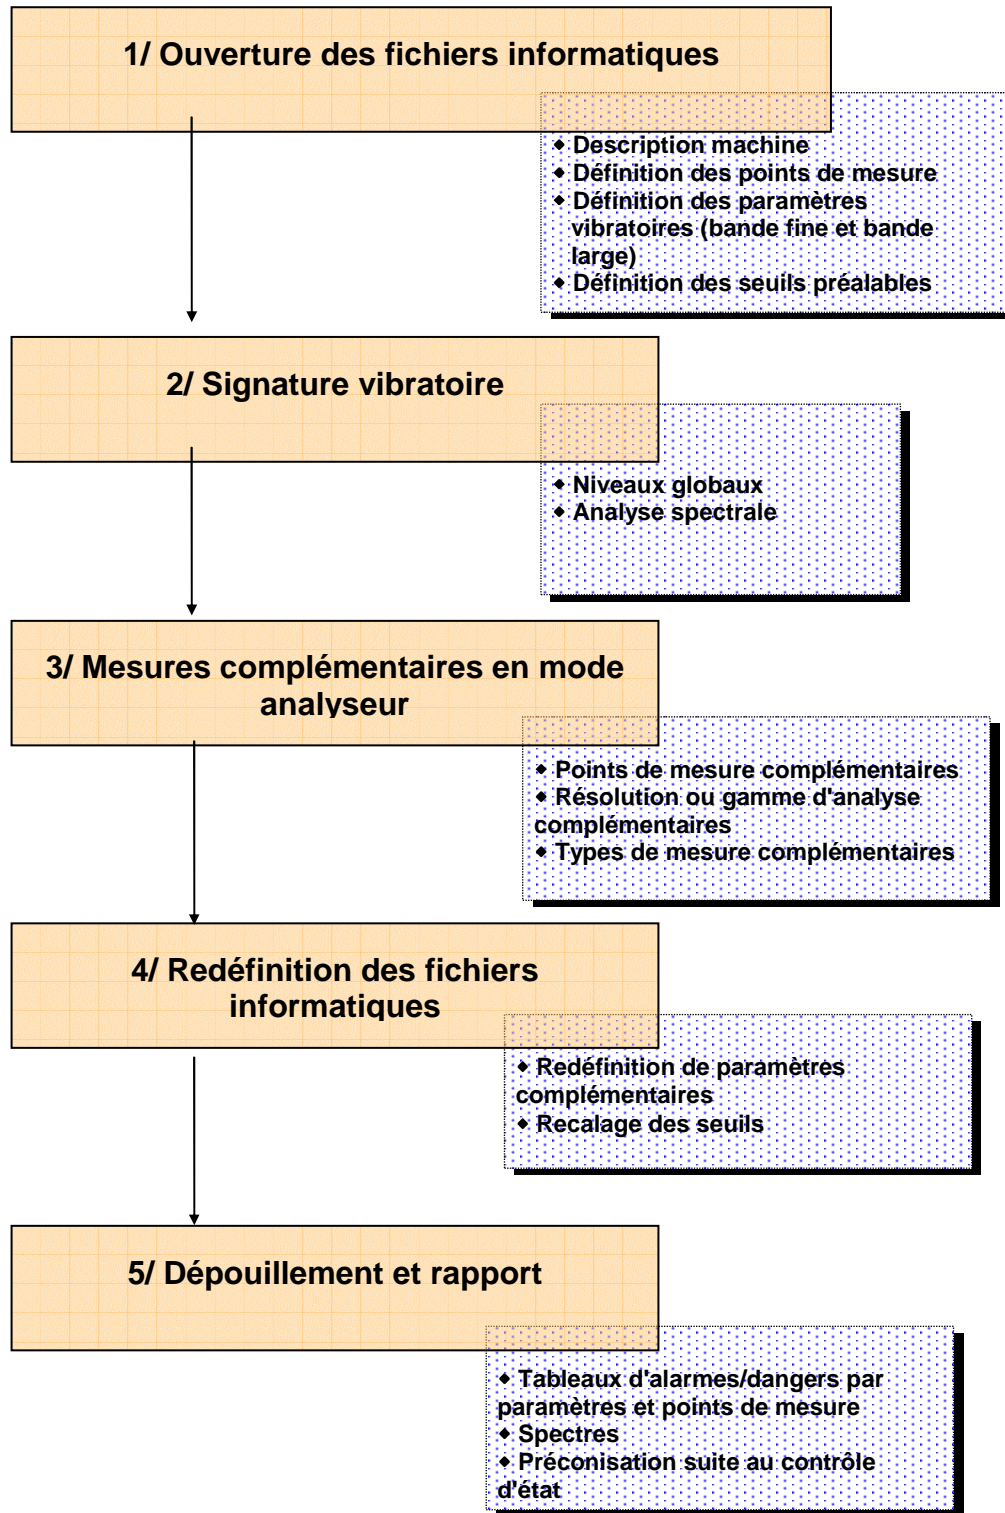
1/ Ouverture des fichiers informatiques

◆ Description machine
◆ Définition des points de mesure
◆ Définition des paramètres vibratoires (bande fine et bande large)
◆ Définition des seuils préalables

2/ Signature vibratoire

◆ Niveaux globaux
◆ Analyse spectrale

3/ Mesures complémentaires en mode analyseur

◆ Points de mesure complémentaires
◆ Résolution ou gamme d'analyse complémentaires
◆ Types de mesure complémentaires

4/ Redéfinition des fichiers informatiques

◆ Redéfinition de paramètres complémentaires
◆ Recalage des seuils

5/ Dépouillement et rapport

◆ Tableaux d'alarmes/dangers par paramètres et points de mesure
◆ Spectres
◆ Préconisation suite au contrôle d'état